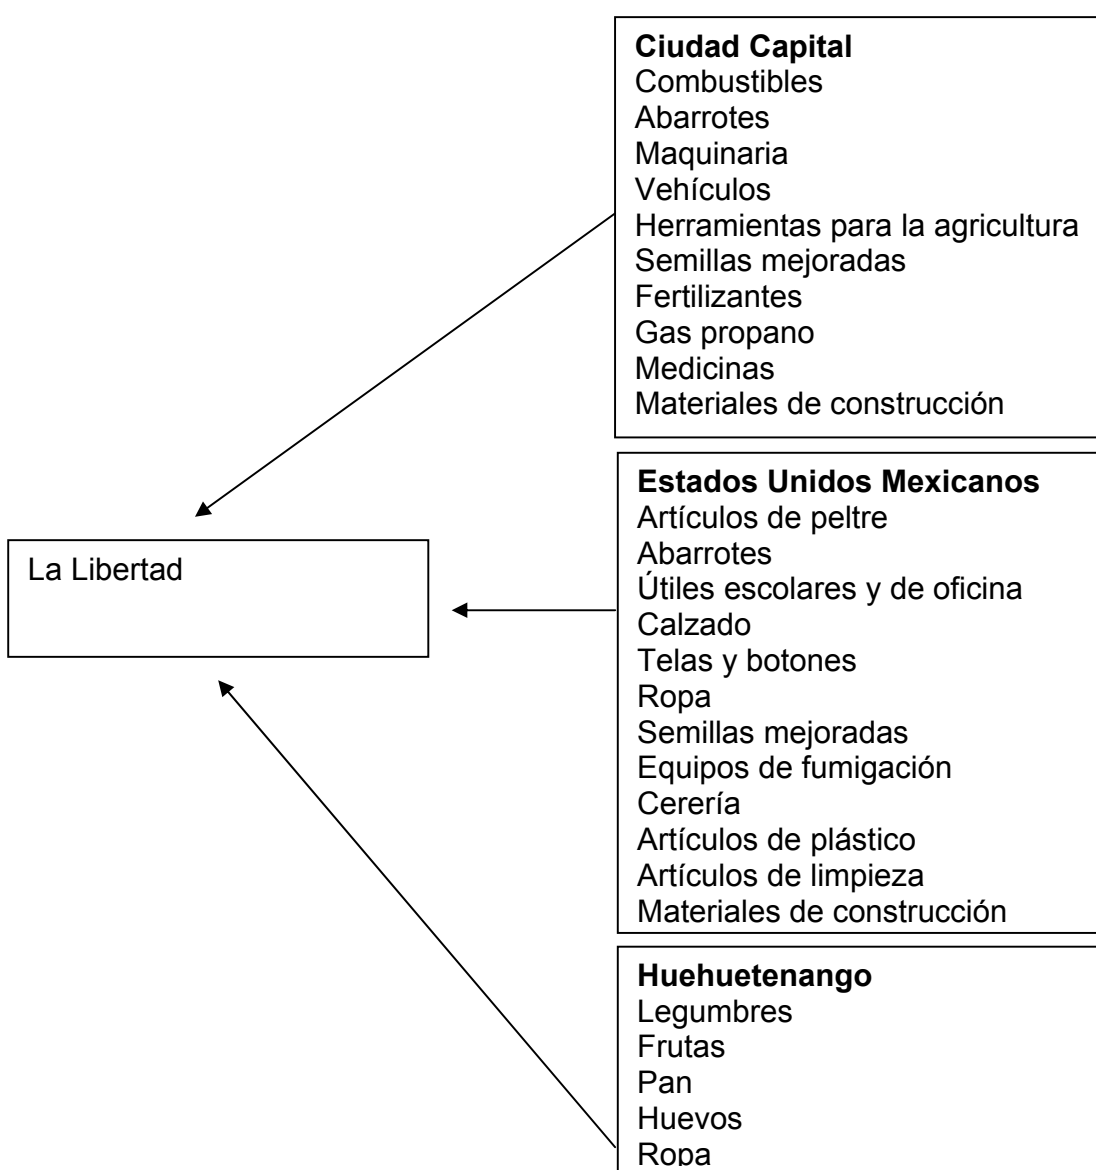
Ciudad Capital
Combustibles
Abarrotes
Maquinaria
Vehículos
Herramientas para la agricultura
Semillas mejoradas
Fertilizantes
Gas propano
Medicinas
Materiales de construcción

La Libertad

Estados Unidos Mexicanos
Artículos de peltre
Abarrotes
Útiles escolares y de oficina
Calzado
Telas y botones
Ropa
Semillas mejoradas
Equipos de fumigación
Cerería
Artículos de plástico
Artículos de limpieza
Materiales de construcción

Huehuetenango
Legumbres
Frutas
Pan
Huevos
Ropa